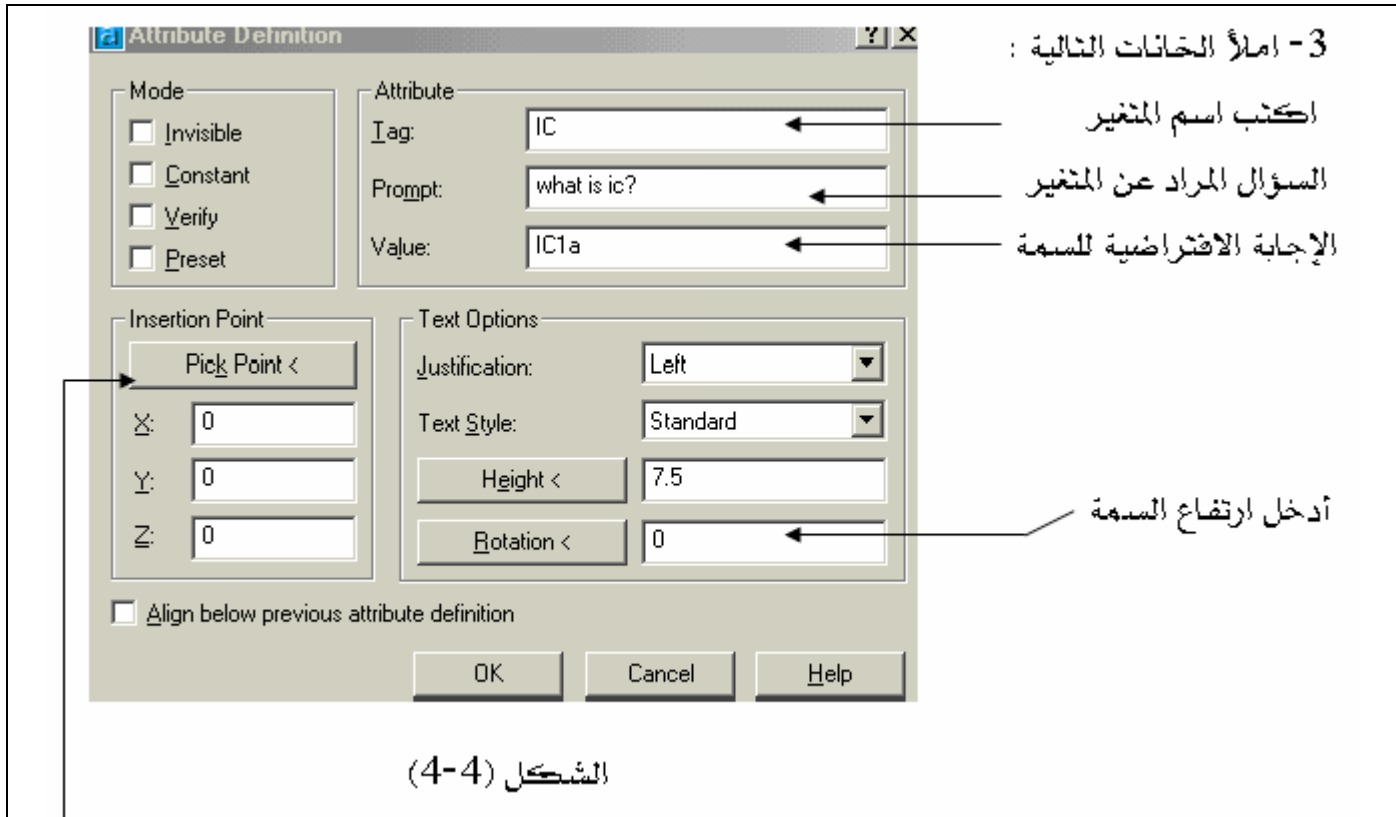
Attribute Definition

?X

Mode
Invisible
Constant
Verify
Preset

Attribute
Tag: IC
Prompt: what is ic?
Value: IC1a

Insertion Point
Pick Point <
X: 0
Y: 0
Z: 0

Text Options
Justification: Left
Text Style: Standard
Height < 7.5
Rotation < 0

Align below previous attribute definition

OK Cancel Help

3- املأ الخانات التالية :

اكتب اسم المتغير

السؤال المراد عن المتغير

الإجابة الافتراضية للسمة

أدخل ارتفاع السمة

الشكل (4-4)